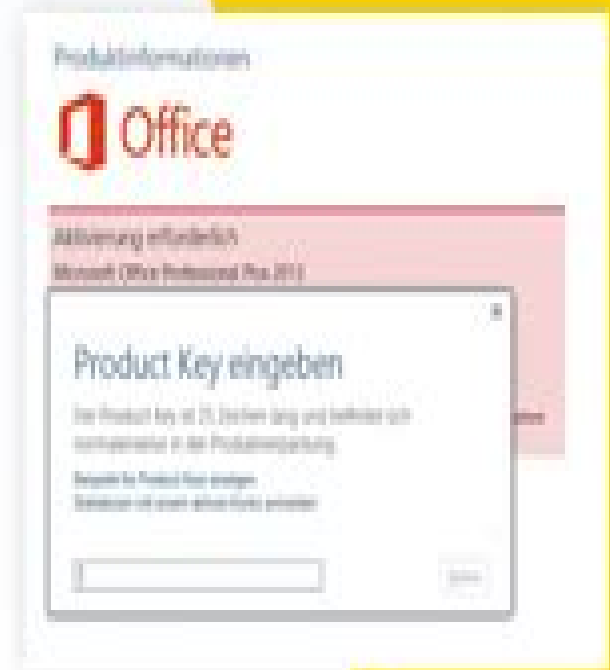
Produktinformationen

Office

Aktivierung erforderlich
Microsoft Office Professional Plus 2013

Product Key eingeben

Der Product Key ist 25 Zeichen lang und befindet sich normalerweise in der Produktverpackung.

Beispiele für Product Keys anzeigen
Stattdessen mit einem aktiven Konto anmelden

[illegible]

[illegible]